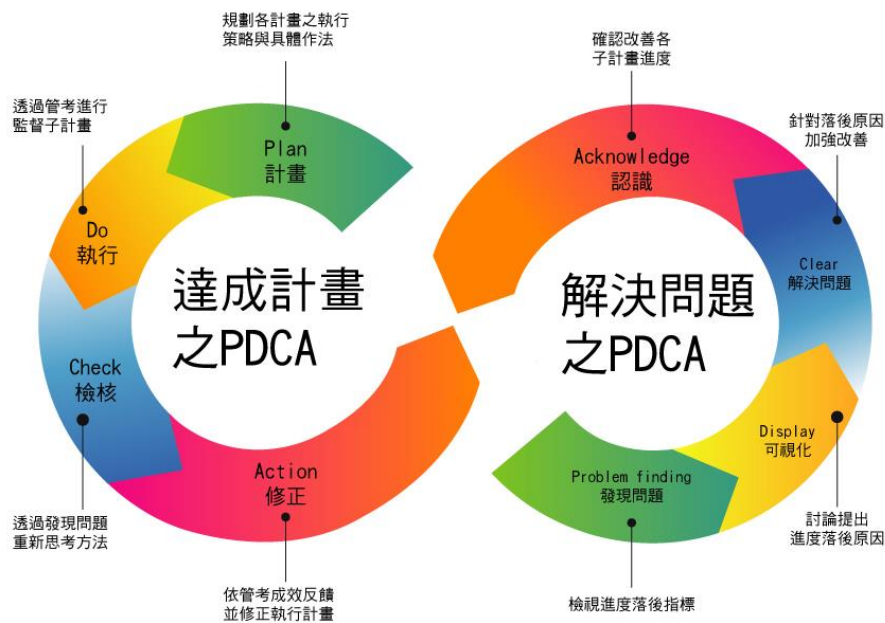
規劃各計畫之執行
策略與具體作法

Plan
計畫

透過管考進行
監督子計畫

Do
執行

達成計畫
之PDCA

Check
檢核

透過發現問題
重新思考方法

Action
修正

依管考成效反饋
並修正執行計畫

確認改善各
子計畫進度

Acknowledge
認識

針對落後原因
加強改善

Clear
解決問題

解決問題
之PDCA

Display
可視化

討論提出
進度落後原因

Problem finding
發現問題

檢視進度落後指標